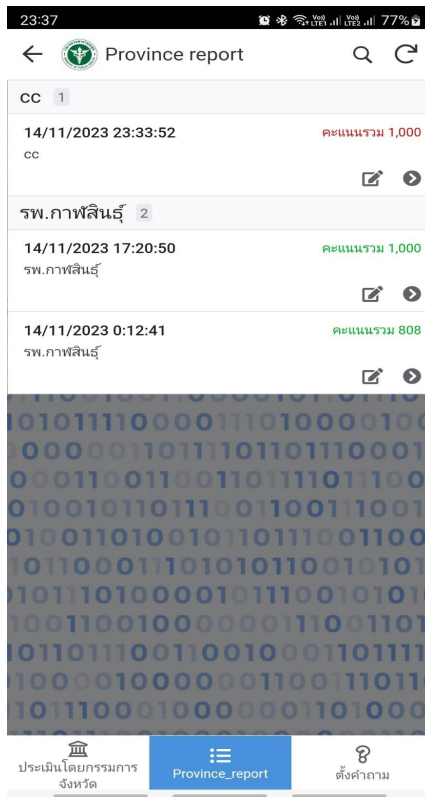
23:37 77%

Province report

cc 1

14/11/2023 23:33:52 คะแนนรวม 1,000
cc

รพ.กาฬสินธุ์ 2

14/11/2023 17:20:50 คะแนนรวม 1,000
รพ.กาฬสินธุ์

14/11/2023 0:12:41 คะแนนรวม 808
รพ.กาฬสินธุ์

ประเมินโดยกรรมการจังหวัด
Province_report
ตั้งคำถาม